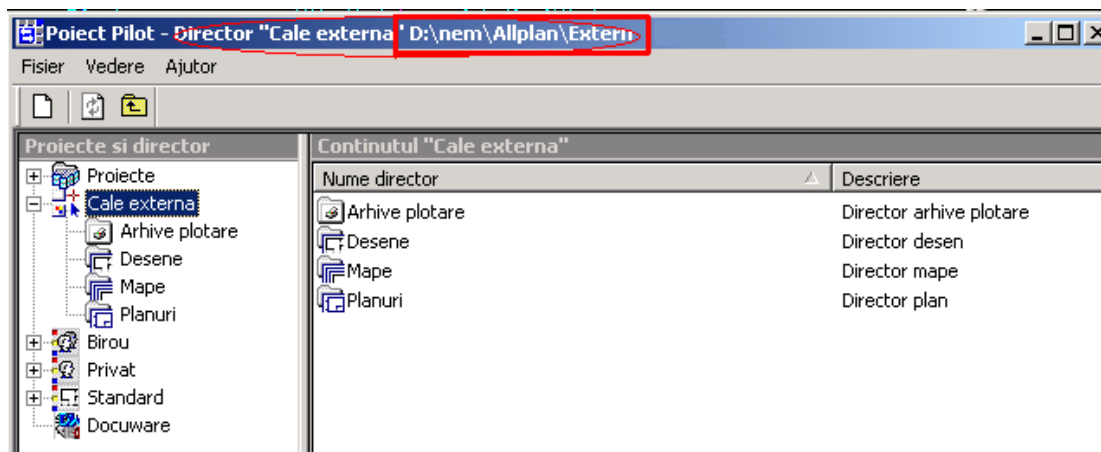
Poiect Pilot - Director "Cale externa" D:\nem\Allplan\Extern

Fisier Vedere Ajutor

Proiecte si director

Proiecte
Cale externa
Arhive plotare
Desene
Mape
Planuri
Birou
Privat
Standard
Docuware

Continutul "Cale externa"

| Nume director | Descriere |
|---|---|
| Arhive plotare | Director arhive plotare |
| Desene | Director desen |
| Mape | Director mape |
| Planuri | Director plan |